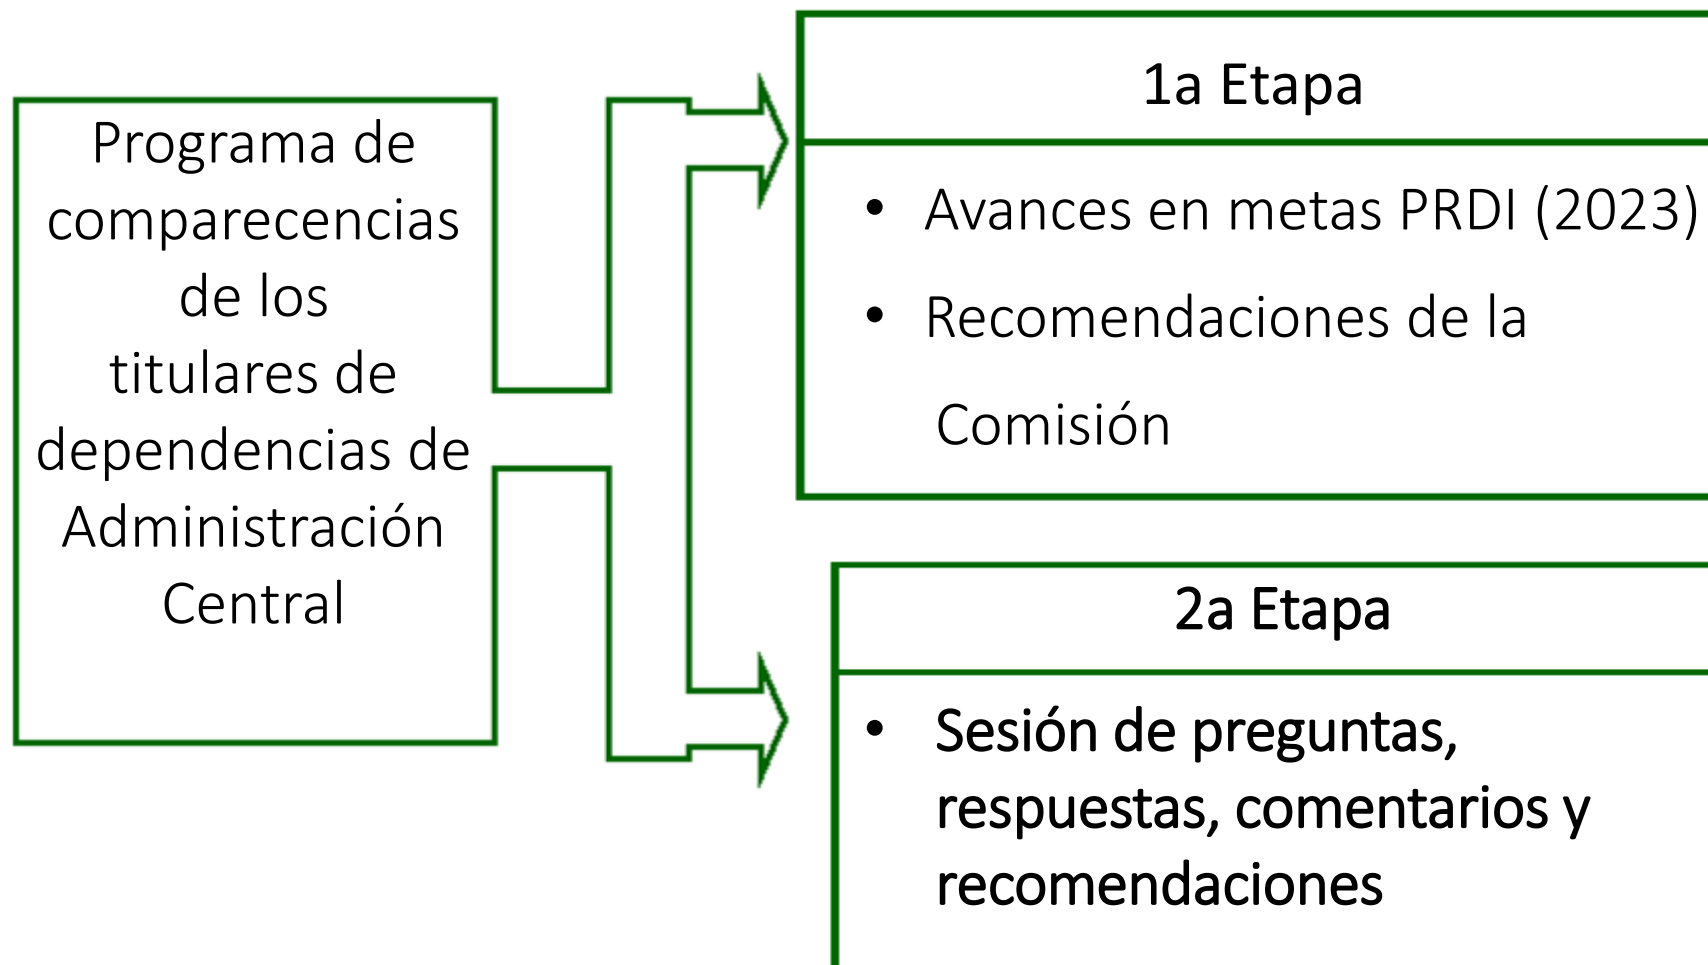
Programa de comparecencias de los titulares de dependencias de Administración Central

1a Etapa

- Avances en metas PRDI (2023)
- Recomendaciones de la Comisión

2a Etapa

- Sesión de preguntas, respuestas, comentarios y recomendaciones